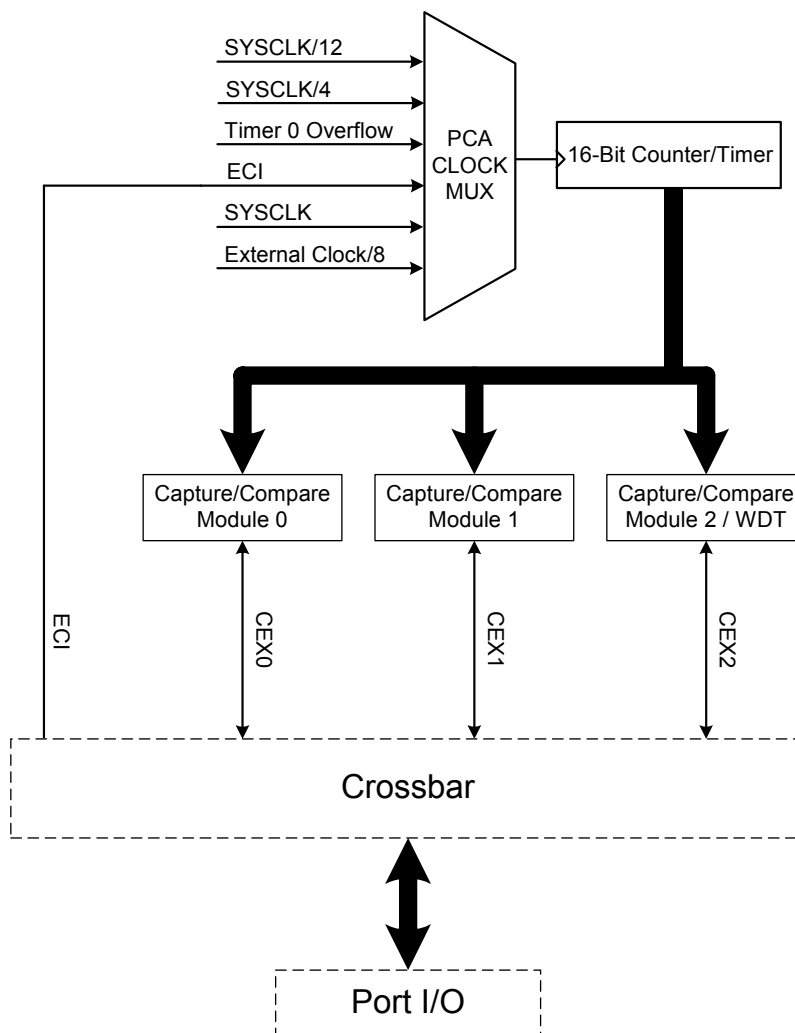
SYSCLK/12
SYSCLK/4
Timer 0 Overflow
ECI
SYSCLK
External Clock/8

PCA CLOCK MUX

16-Bit Counter/Timer

Capture/Compare Module 0
Capture/Compare Module 1
Capture/Compare Module 2 / WDT

ECI
CEX0
CEX1
CEX2

Crossbar

Port I/O